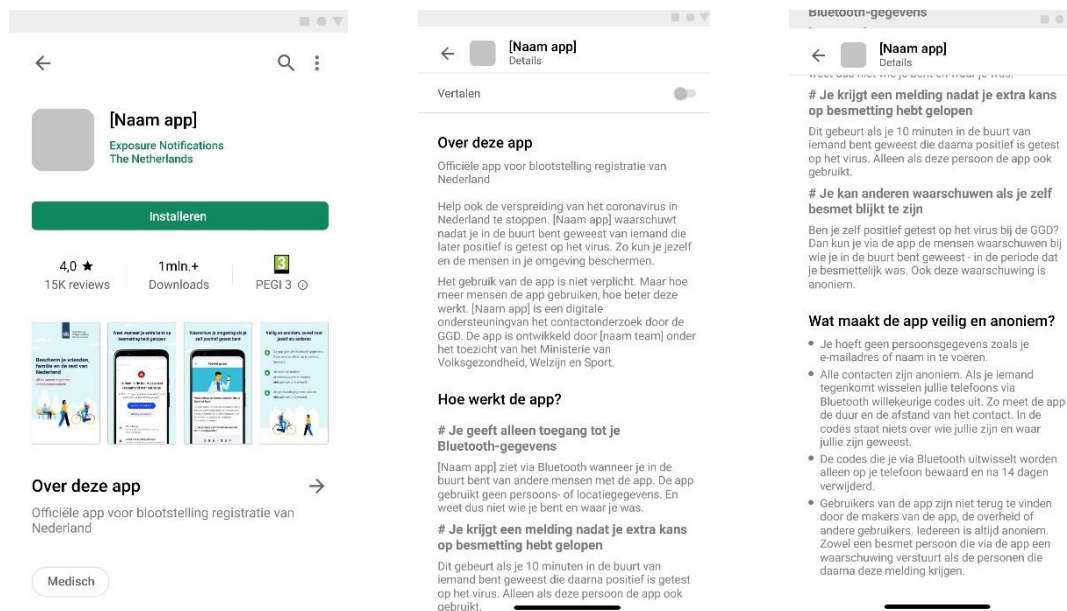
[Naam app]
Exposure Notifications
The Netherlands

Installeren

4,0 ★
15K reviews

1mln.+
Downloads

3
PEGI 3 ⓘ

Bescherm je vrienden, familie en de rest van Nederland

Over deze app

Officiële app voor blootstelling registratie van Nederland

Medisch

[Naam app]
Details

Vertalen

Over deze app

Officiële app voor blootstelling registratie van Nederland

Help ook de verspreiding van het coronavirus in Nederland te stoppen. [Naam app] waarschuwt nadat je in de buurt bent geweest van iemand die later positief is getest op het virus. Zo kun je jezelf en de mensen in je omgeving beschermen.

Het gebruik van de app is niet verplicht. Maar hoe meer mensen de app gebruiken, hoe beter deze werkt. [Naam app] is een digitale ondersteuningvan het contactonderzoek door de GGD. De app is ontwikkeld door [naam team] onder het toezicht van het Ministerie van Volksgezondheid, Welzijn en Sport.

Hoe werkt de app?

# Je geeft alleen toegang tot je Bluetooth-gegevens

[Naam app] ziet via Bluetooth wanneer je in de buurt bent van andere mensen met de app. De app gebruikt geen persoons- of locatiegegevens. En weet dus niet wie je bent en waar je was.

# Je krijgt een melding nadat je extra kans op besmetting hebt gelopen

Dit gebeurt als je 10 minuten in de buurt van iemand bent geweest die daarna positief is getest op het virus. Alleen als deze persoon de app ook gebruikt.

Bluetooth-gegevens

[Naam app]
Details

weet dus niet wie je bent en waar je was.

# Je krijgt een melding nadat je extra kans op besmetting hebt gelopen

Dit gebeurt als je 10 minuten in de buurt van iemand bent geweest die daarna positief is getest op het virus. Alleen als deze persoon de app ook gebruikt.

# Je kan anderen waarschuwen als je zelf besmet blijkt te zijn

Ben je zelf positief getest op het virus bij de GGD? Dan kun je via de app de mensen waarschuwen bij wie je in de buurt bent geweest - in de periode dat je besmettelijk was. Ook deze waarschuwing is anoniem.

Wat maakt de app veilig en anoniem?

• Je hoeft geen persoonsgegevens zoals je e-mailadres of naam in te voeren.
• Alle contacten zijn anoniem. Als je iemand tegenkomt wisselen jullie telefoons via Bluetooth willekeurige codes uit. Zo meet de app de duur en de afstand van het contact. In de codes staat niets over wie jullie zijn en waar jullie zijn geweest.
• De codes die je via Bluetooth uitwisselt worden alleen op je telefoon bewaard en na 14 dagen verwijderd.
• Gebruikers van de app zijn niet terug te vinden door de makers van de app, de overheid of andere gebruikers. Iedereen is altijd anoniem. Zowel een besmet persoon die via de app een waarschuwing verstuurt als de personen die daarna deze melding krijgen.